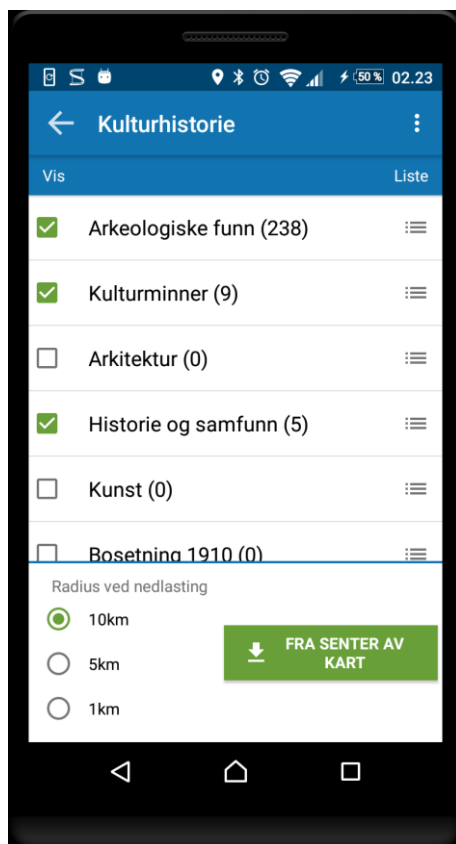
50 % 02.23

Kulturhistorie

Vis

Liste

Arkeologiske funn (238)

Kulturminner (9)

Arkitektur (0)

Historie og samfunn (5)

Kunst (0)

Bosetning 1910 (0)

Radius ved nedlasting

10km

5km

1km

FRA SENTER AV KART